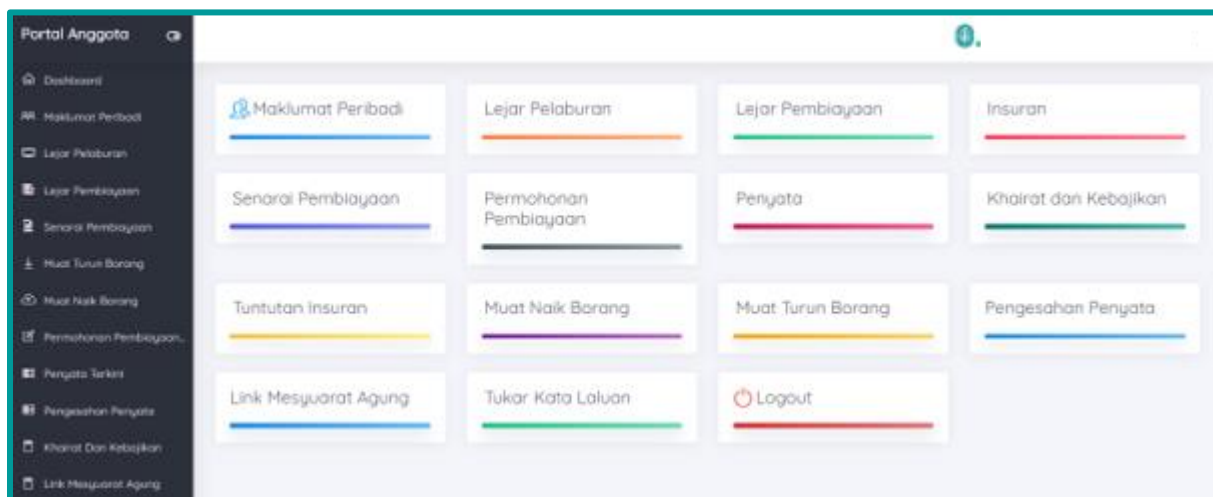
Portal Anggota

Dashboard
Maklumat Peribadi
Lejar Pelaburan
Lejar Pembiayaan
Senarai Pembiayaan
Muat Turun Borang
Muat Naik Borang
Permohonan Pembiayaan..
Penyata Terkini
Pengesahan Penyata
Khairat Dan Kebajikan
Link Mesyuarat Agung

Maklumat Peribadi
Lejar Pelaburan
Lejar Pembiayaan
Insuran
Senarai Pembiayaan
Permohonan Pembiayaan
Penyata
Khairat dan Kebajikan
Tuntutan Insuran
Muat Naik Borang
Muat Turun Borang
Pengesahan Penyata
Link Mesyuarat Agung
Tukar Kata Laluan
Logout